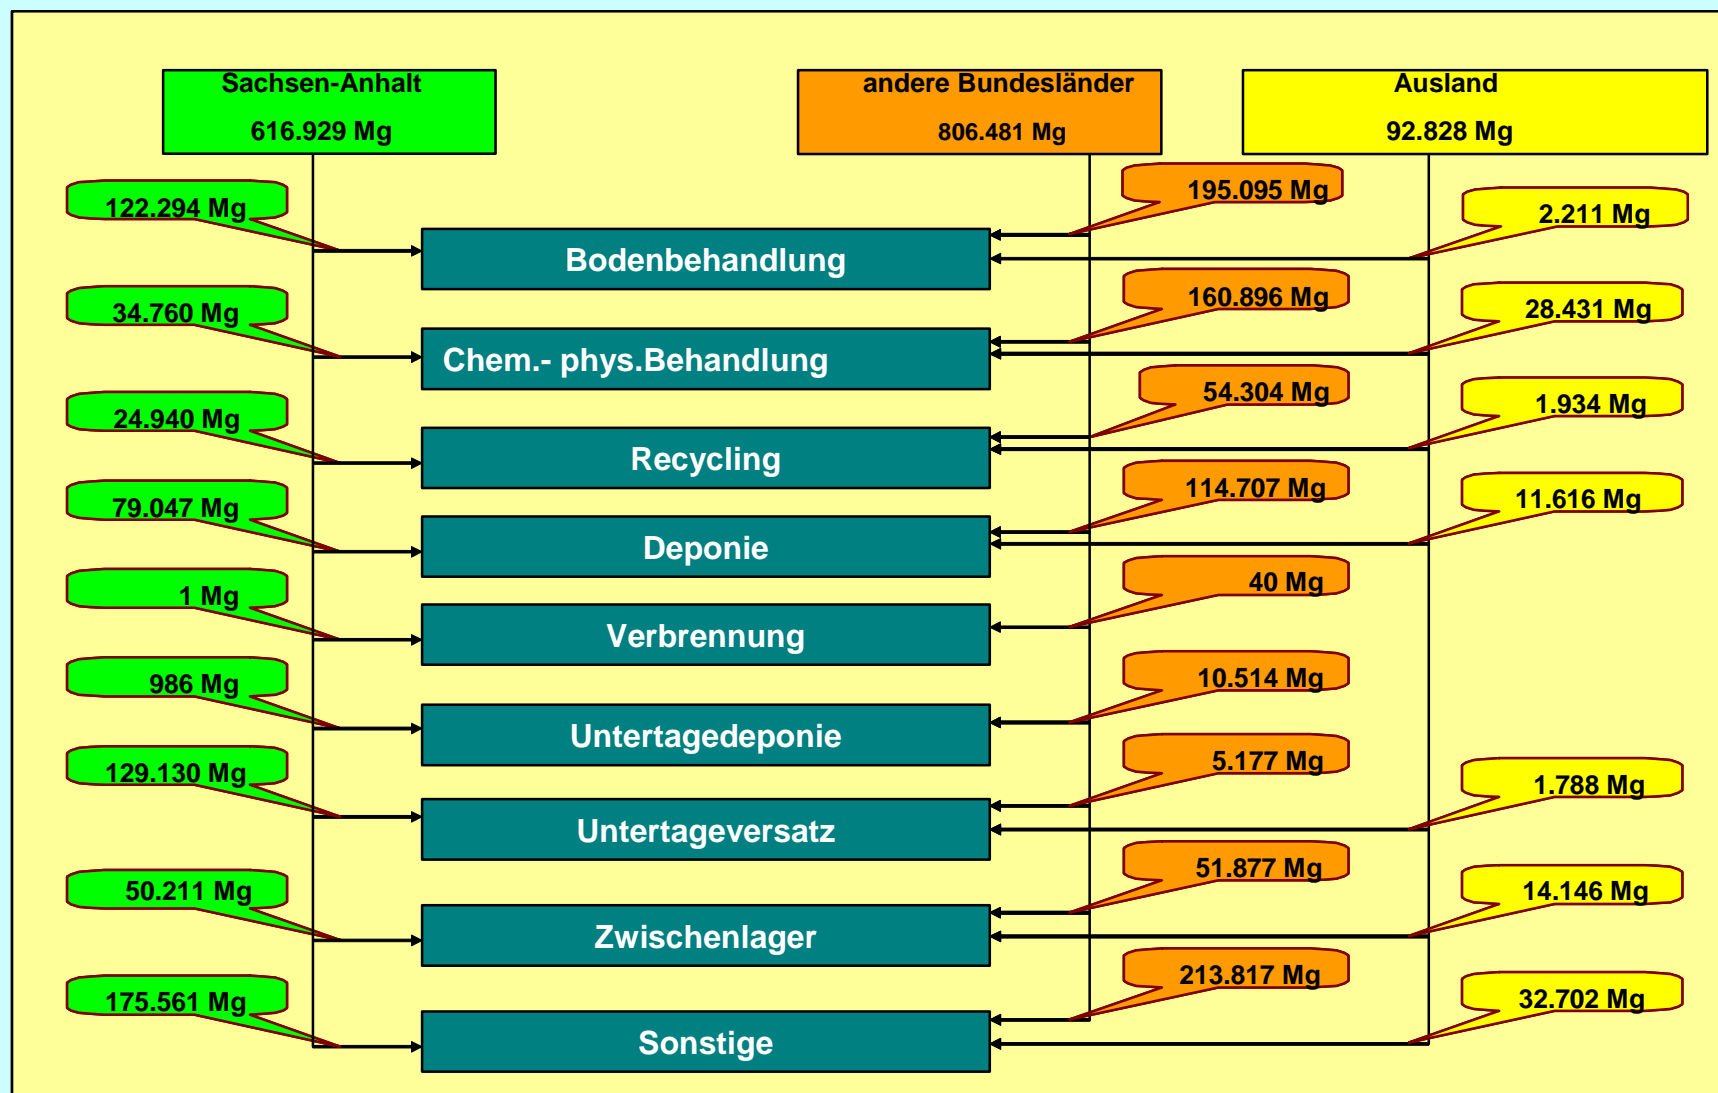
Sachsen-Anhalt
616.929 Mg

andere Bundesländer
806.481 Mg

Ausland
92.828 Mg

122.294 Mg
195.095 Mg
2.211 Mg
Bodenbehandlung

34.760 Mg
160.896 Mg
28.431 Mg
Chem.- phys.Behandlung

24.940 Mg
54.304 Mg
1.934 Mg
Recycling

79.047 Mg
114.707 Mg
11.616 Mg
Deponie

1 Mg
40 Mg
Verbrennung

986 Mg
10.514 Mg
Untertagedeponie

129.130 Mg
5.177 Mg
1.788 Mg
Untertageversatz

50.211 Mg
51.877 Mg
14.146 Mg
Zwischenlager

175.561 Mg
213.817 Mg
32.702 Mg
Sonstige